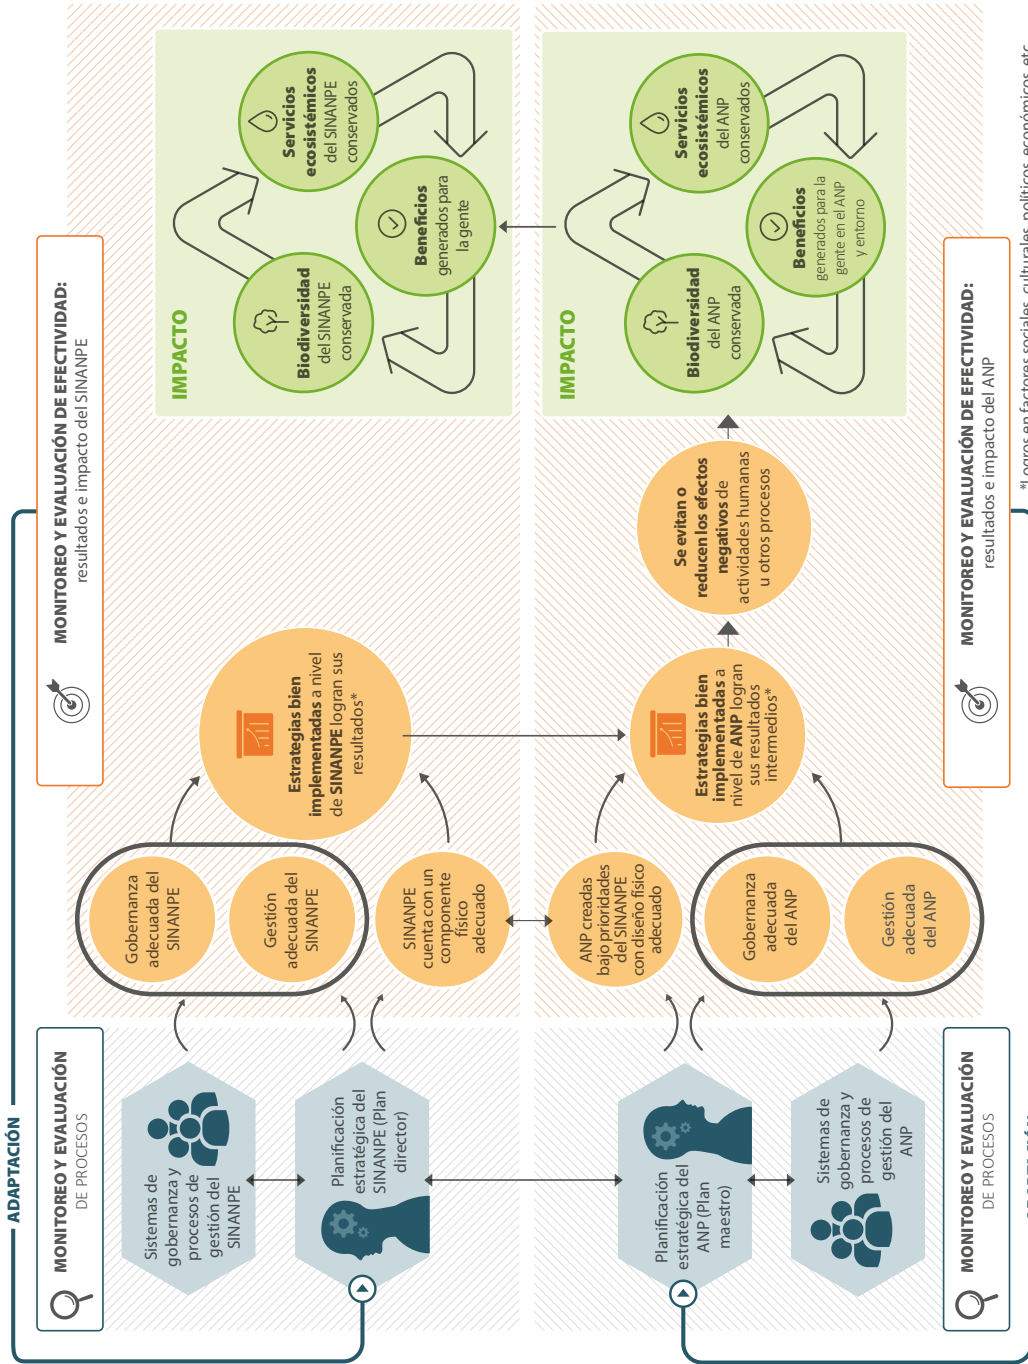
ADAPTACIÓN

MONITOREO Y EVALUACIÓN DE PROCESOS

Sistemas de gobernanza y procesos de gestión del SINANPE

Planificación estratégica del SINANPE (Plan director)

Gobernanza adecuada del SINANPE

Gestión adecuada del SINANPE

SINANPE cuenta con un componente físico adecuado

Estrategias bien implementadas a nivel de SINANPE logran sus resultados*

MONITOREO Y EVALUACIÓN DE EFECTIVIDAD: resultados e impacto del SINANPE

IMPACTO

Biodiversidad del SINANPE conservada

Servicios ecosistémicos del SINANPE conservados

Beneficios generados para la gente

Planificación estratégica del ANP (Plan maestro)

Sistemas de gobernanza y procesos de gestión del ANP

MONITOREO Y EVALUACIÓN DE PROCESOS

ANP creadas bajo prioridades del SINANPE con diseño físico adecuado

Gobernanza adecuada del ANP

Gestión adecuada del ANP

Estrategias bien implementadas a nivel de ANP logran sus resultados intermedios*

Se evitan o reducen los efectos negativos de actividades humanas u otros procesos

MONITOREO Y EVALUACIÓN DE EFECTIVIDAD: resultados e impacto del ANP

IMPACTO

Biodiversidad del ANP conservada

Servicios ecosistémicos del ANP conservados

Beneficios generados para la gente en el ANP y entorno

*Logros en factores sociales, culturales, políticos, económicos, etc.